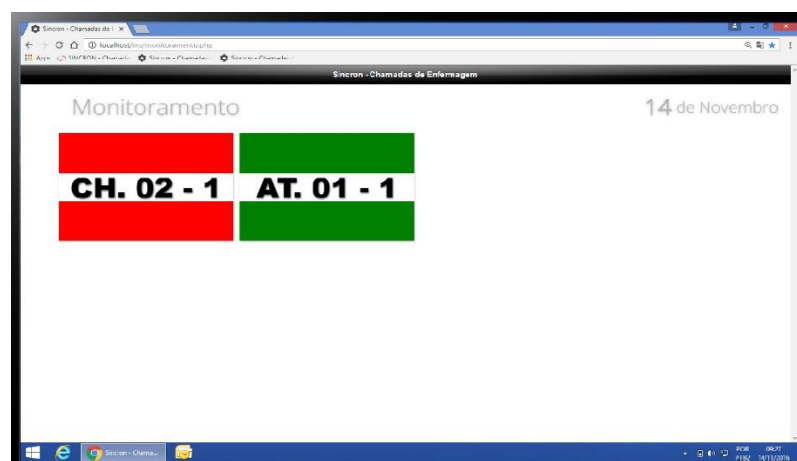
Sincron - Chamadas de I ×

localhost/my/monitoramento.php

Apps SINCRON - Chamada Sincron - Chamada Sincron - Chamada

Sincron - Chamadas de Enfermagem

Monitoramento

14 de Novembro

CH. 02 - 1

AT. 01 - 1

Sincron - Chama...

POR PTBR 09:27 14/11/2016